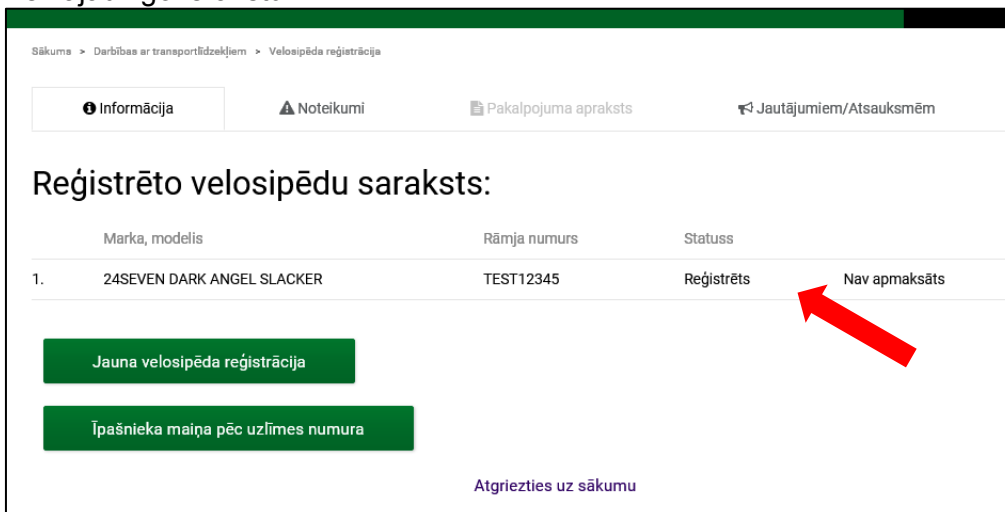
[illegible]

Sākums > Darbības ar transportlīdzekļiem > Velosipēda reģistrācija

Informācija
Noteikumi
Pakalpojuma apraksts
Jautājumiem/Atsauksmēm

Reģistrēto velosipēdu saraksts:

| | Marka, modelis | Rāmja numurs | Statuss | |
|---|---|---|---|---|
| 1. | 24SEVEN DARK ANGEL SLACKER | TEST12345 | Reģistrēts | Nav apmaksāts |

Jauna velosipēda reģistrācija

Īpašnieka maiņa pēc uzlīmes numura

Atgriezties uz sākumu